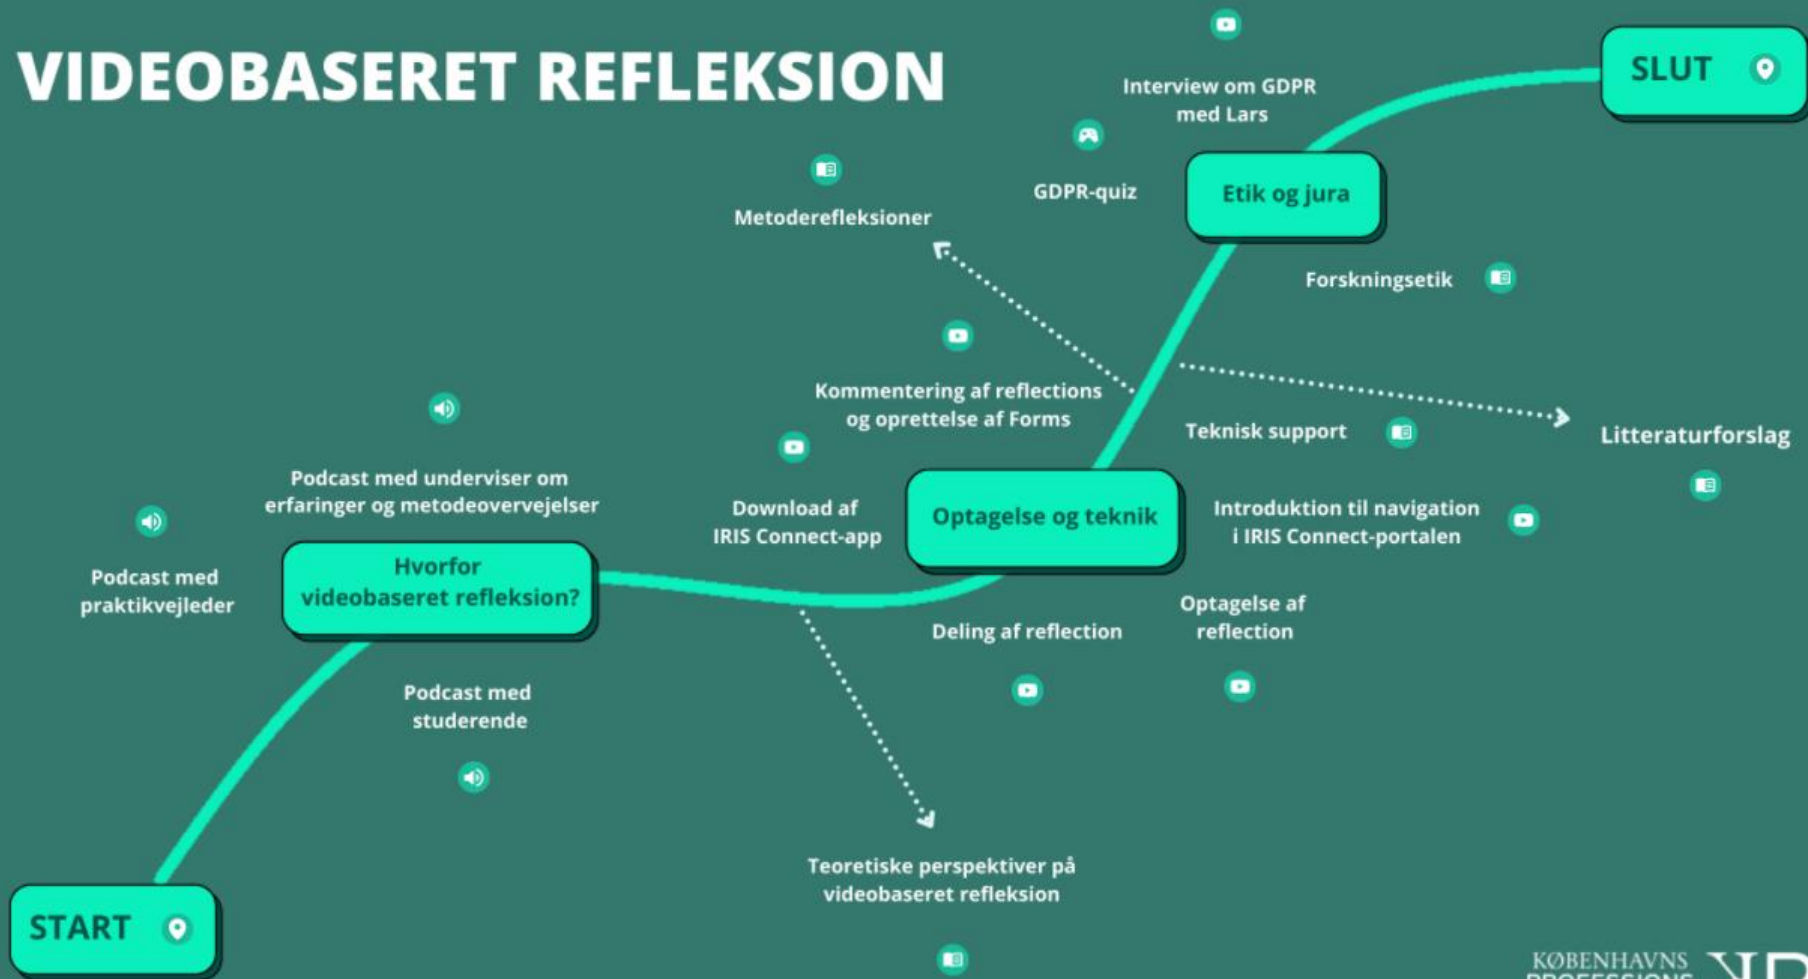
VIDEOBASERET REFLEKSION

SLUT

Interview om GDPR med Lars

GDPR-quiz

Etik og jura

Metoderefleksioner

Forskningsetik

Kommentering af reflections og oprettelse af Forms

Teknisk support

Litteraturforslag

Podcast med underviser om erfaringer og metodeovervejelser

Download af IRIS Connect-app

Optagelse og teknik

Introduktion til navigation i IRIS Connect-portalen

Podcast med praktikvejleder

Hvorfor videobaseret refleksion?

Deling af reflection

Optagelse af reflection

Podcast med studerende

Teoretiske perspektiver på videobaseret refleksion

START

KØBENHAVNS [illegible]